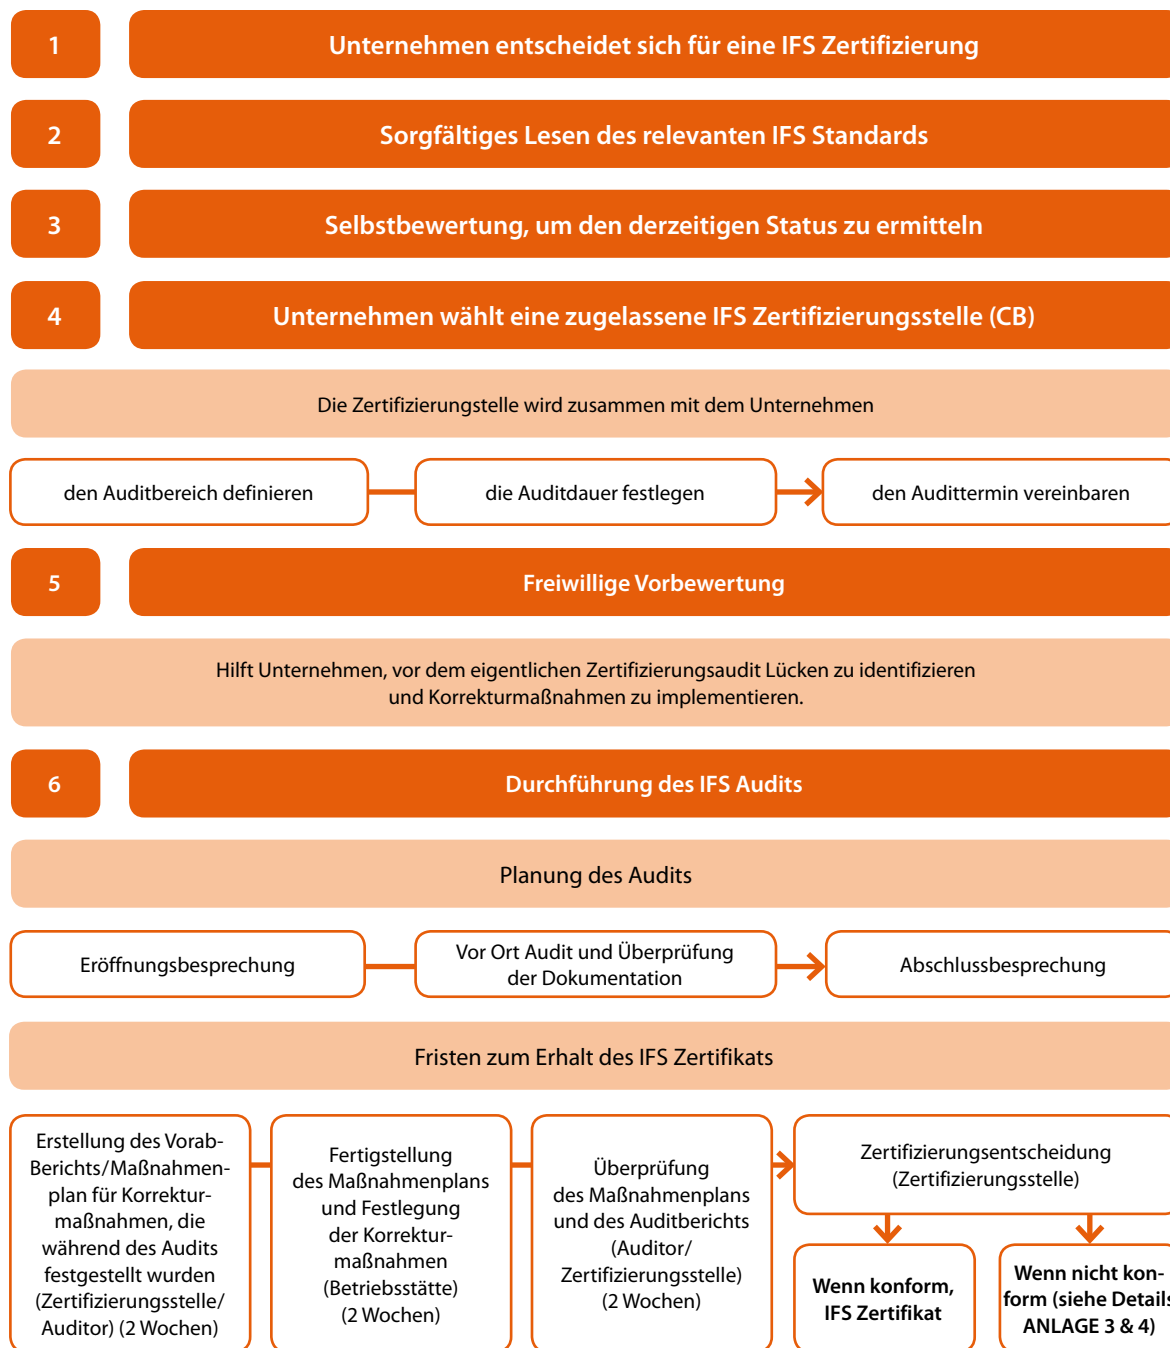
1

Unternehmen entscheidet sich für eine IFS Zertifizierung

2

Sorgfältiges Lesen des relevanten IFS Standards

3

Selbstbewertung, um den derzeitigen Status zu ermitteln

4

Unternehmen wählt eine zugelassene IFS Zertifizierungsstelle (CB)

Die Zertifizierungstelle wird zusammen mit dem Unternehmen

den Auditbereich definieren

die Auditdauer festlegen

den Audittermin vereinbaren

5

Freiwillige Vorbewertung

Hilft Unternehmen, vor dem eigentlichen Zertifizierungsaudit Lücken zu identifizieren und Korrekturmaßnahmen zu implementieren.

6

Durchführung des IFS Audits

Planung des Audits

Eröffnungsbesprechung

Vor Ort Audit und Überprüfung der Dokumentation

Abschlussbesprechung

Fristen zum Erhalt des IFS Zertifikats

Erstellung des Vorab-Berichts/Maßnahmenplan für Korrekturmaßnahmen, die während des Audits festgestellt wurden (Zertifizierungsstelle/ Auditor) (2 Wochen)

Fertigstellung des Maßnahmenplans und Festlegung der Korrekturmaßnahmen (Betriebsstätte) (2 Wochen)

Überprüfung des Maßnahmenplans und des Auditberichts (Auditor/ Zertifizierungsstelle) (2 Wochen)

Zertifizierungsentscheidung (Zertifizierungsstelle)

Wenn konform, IFS Zertifikat

Wenn nicht konform (siehe Details ANLAGE 3 & 4)